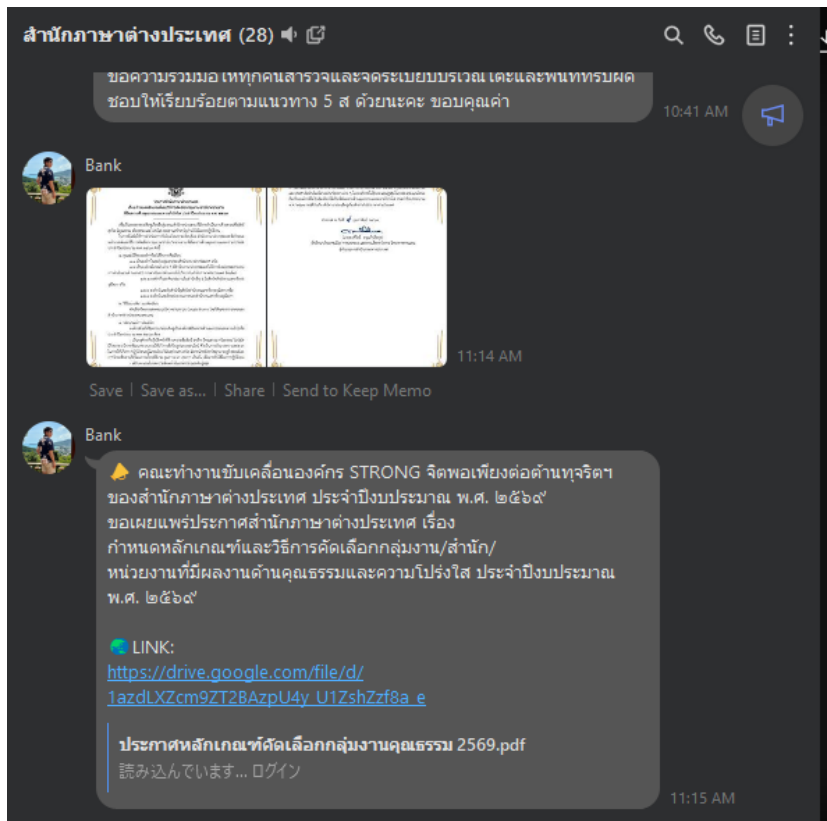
สำนักภาษาต่างประเทศ (28)

ขอความร่วมมือ เหทุกคนสำรวจและจัดระเบียบบริเวณ เต๊ะและพื้นที่ที่รับผิดชอบให้เรียบร้อยตามแนวทาง 5 ส ด้วยนะคะ ขอบคุณค่ะ

10:41 AM

Bank

11:14 AM

Save | Save as... | Share | Send to Keep Memo

Bank

คณะทำงานขับเคลื่อนองค์กร STRONG จิตพอเพียงต่อต้านทุจริตฯ ของสำนักภาษาต่างประเทศ ประจำปีงบประมาณ พ.ศ. ๒๕๖๙ ขอเผยแพร่ประกาศสำนักภาษาต่างประเทศ เรื่อง กำหนดหลักเกณฑ์และวิธีการคัดเลือกกลุ่มงาน/สำนัก/หน่วยงานที่มีผลงานด้านคุณธรรมและความโปร่งใส ประจำปีงบประมาณ พ.ศ. ๒๕๖๙

LINK:
https://drive.google.com/file/d/1azdLXZcm9ZT2BAzpU4y_U1ZshZzf8a_e

ประกาศหลักเกณฑ์คัดเลือกกลุ่มงานคุณธรรม 2569.pdf
読み込んでいます... ログイン

11:15 AM